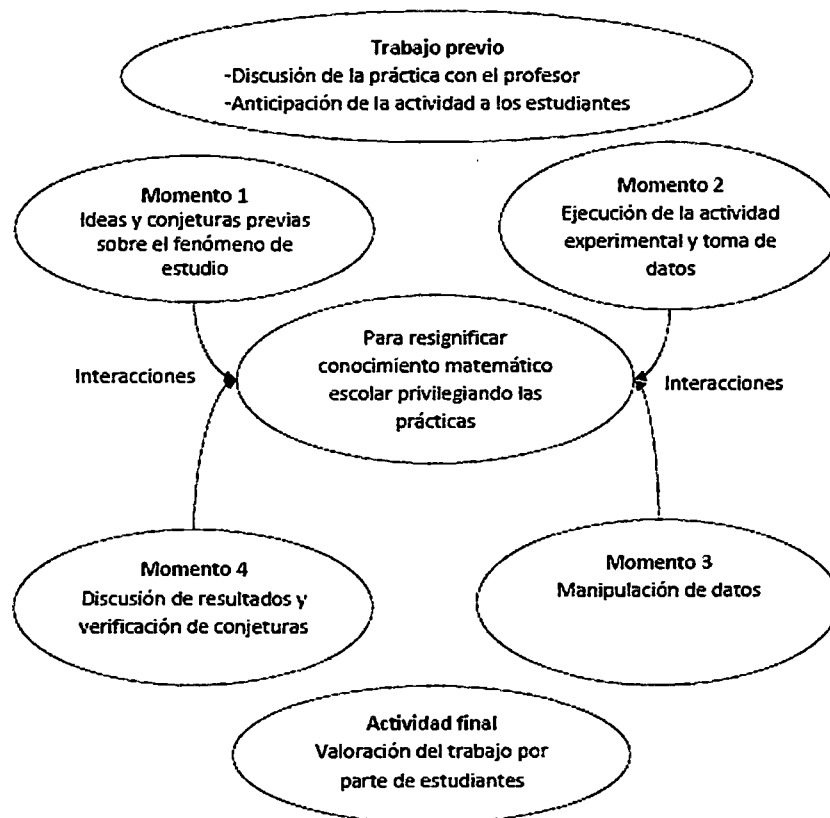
Trabajo previo
-Discusión de la práctica con el profesor
-Anticipación de la actividad a los estudiantes

Momento 1
Ideas y conjeturas previas sobre el fenómeno de estudio

Momento 2
Ejecución de la actividad experimental y toma de datos

Interacciones

Para resignificar conocimiento matemático escolar privilegiando las prácticas

Interacciones

Momento 4
Discusión de resultados y verificación de conjeturas

Momento 3
Manipulación de datos

Actividad final
Valoración del trabajo por parte de estudiantes